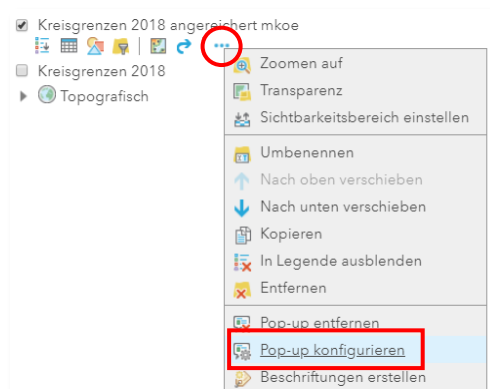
Kreisgrenzen 2018 angereichert mkoe
Kreisgrenzen 2018
Topografisch
Zoomen auf
Transparenz
Sichtbarkeitsbereich einstellen
Umbenennen
Nach oben verschieben
Nach unten verschieben
Kopieren
In Legende ausblenden
Entfernen
Pop-up entfernen
Pop-up konfigurieren
Beschriftungen erstellen